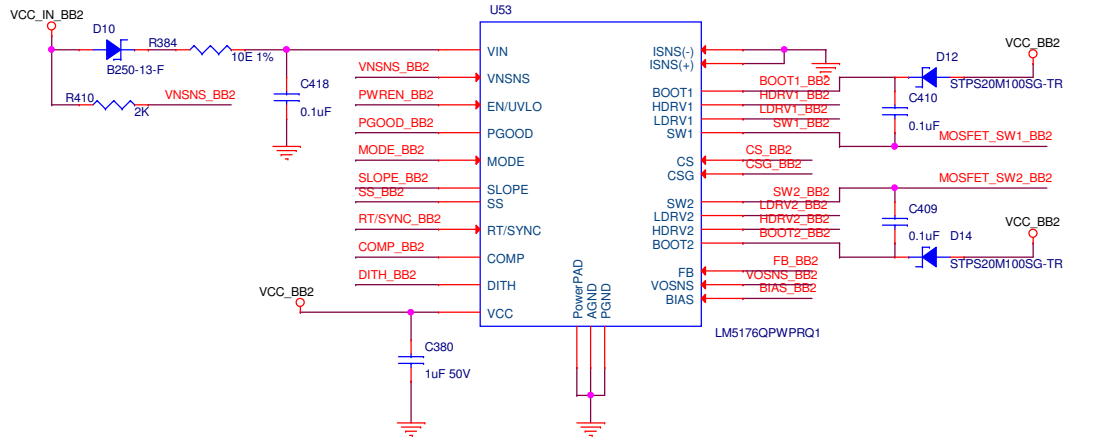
VCC_IN_BB2
D10
R384
B250-13-F
10E 1%
R410
2K
VNSNS_BB2
C418
0.1uF
U53
VIN
VNSNS
EN/UVLO
PGOOD
MODE
SLOPE
SS
RT/SYNC
COMP
DITH
VCC
VNSNS_BB2
PWREN_BB2
PGOOD_BB2
MODE_BB2
SLOPE_BB2
SS_BB2
RT/SYNC_BB2
COMP_BB2
DITH_BB2
VCC_BB2
C380
1uF 50V
PowerPAD
AGND
PGND
LM5176QPWPRQ1
ISNS(-)
ISNS(+)
BOOT1
HDRV1
LDRV1
SW1
CS
CSG
SW2
LDRV2
HDRV2
BOOT2
FB
VOSNS
BIAS
BOOT1_BB2
HDRV1_BB2
LDRV1_BB2
SW1_BB2
CS_BB2
CSG_BB2
SW2_BB2
LDRV2_BB2
HDRV2_BB2
BOOT2_BB2
FB_BB2
VOSNS_BB2
BIAS_BB2
D12
VCC_BB2
STPS20M100SG-TR
C410
0.1uF
MOSFET_SW1_BB2
MOSFET_SW2_BB2
C409
0.1uF
D14
VCC_BB2
STPS20M100SG-TR